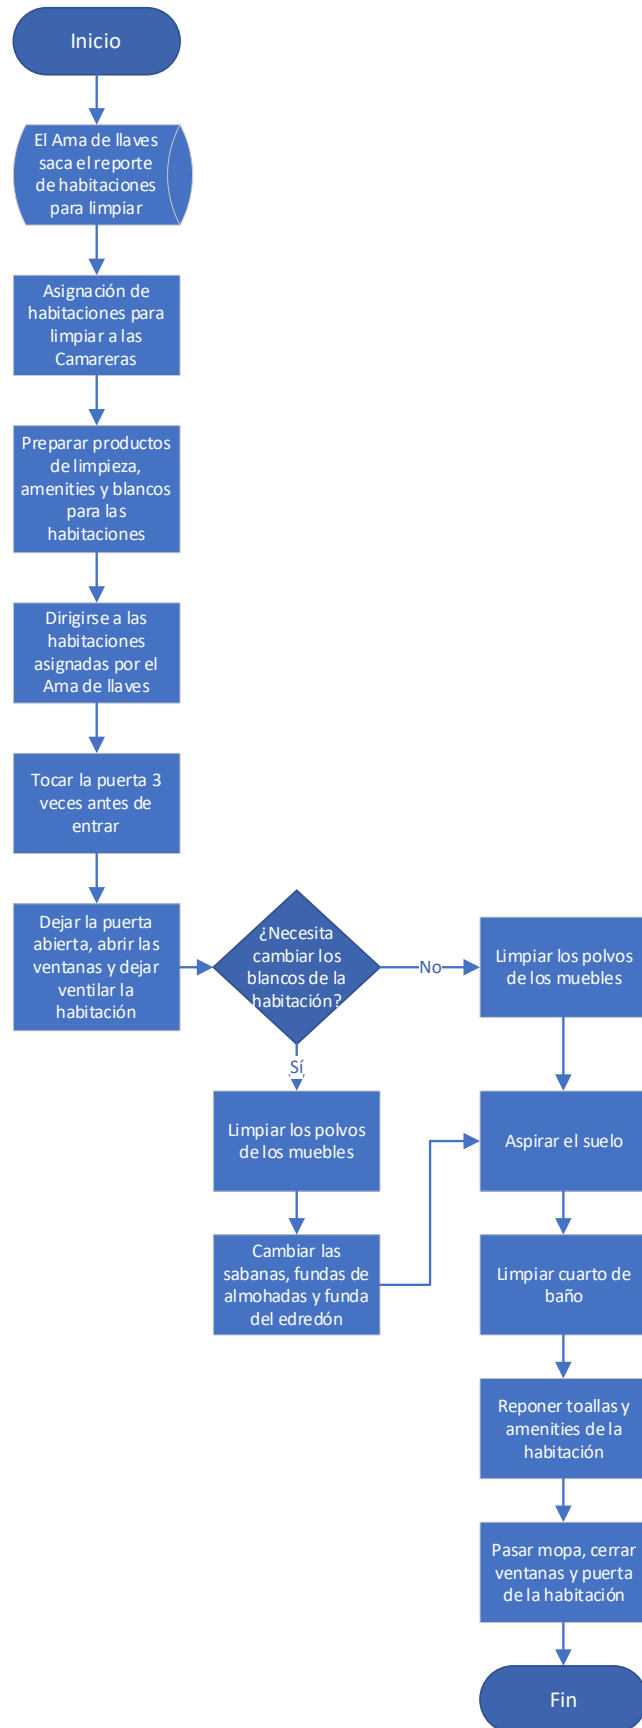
Inicio

El Ama de llaves saca el reporte de habitaciones para limpiar

Asignación de habitaciones para limpiar a las Camareras

Preparar productos de limpieza, amenities y blancos para las habitaciones

Dirigirse a las habitaciones asignadas por el Ama de llaves

Tocar la puerta 3 veces antes de entrar

Dejar la puerta abierta, abrir las ventanas y dejar ventilar la habitación

¿Necesita cambiar los blancos de la habitación?

No

Limpiar los polvos de los muebles

Sí

Limpiar los polvos de los muebles

Cambiar las sabanas, fundas de almohadas y funda del edredón

Aspirar el suelo

Limpiar cuarto de baño

Reponer toallas y amenities de la habitación

Pasar mopa, cerrar ventanas y puerta de la habitación

Fin